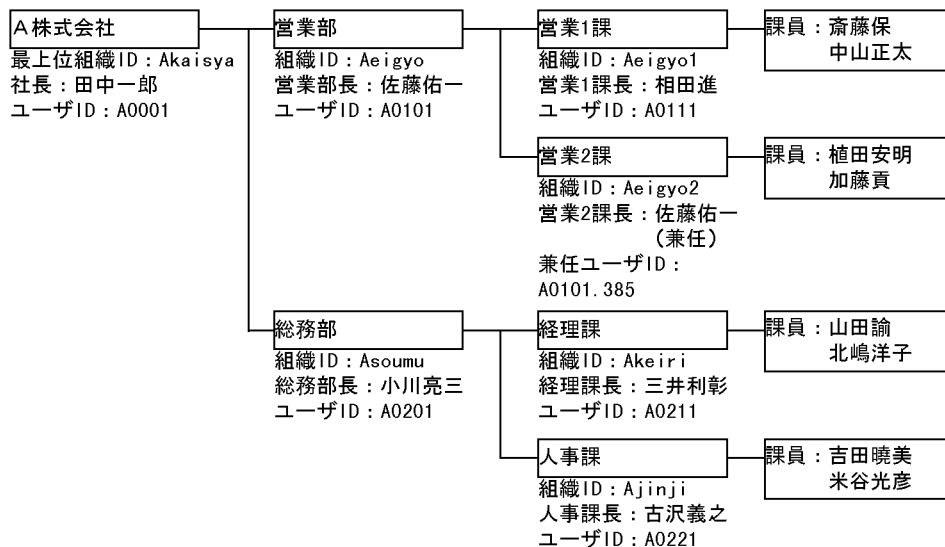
A株式会社
最上位組織ID：Akaisya
社長：田中一郎
ユーザID：A0001

営業部
組織ID：Aeigyo
営業部長：佐藤佑一
ユーザID：A0101

営業1課
組織ID：Aeigyo1
営業1課長：相田進
ユーザID：A0111

課員：斎藤保
中山正太

営業2課
組織ID：Aeigyo2
営業2課長：佐藤佑一
（兼任）
兼任ユーザID：
A0101.385

課員：植田安明
加藤貢

総務部
組織ID：Asoumu
総務部長：小川亮三
ユーザID：A0201

経理課
組織ID：Akeiri
経理課長：三井利彰
ユーザID：A0211

課員：山田諭
北嶋洋子

人事課
組織ID：Ajinji
人事課長：古沢義之
ユーザID：A0221

課員：吉田暁美
米谷光彦